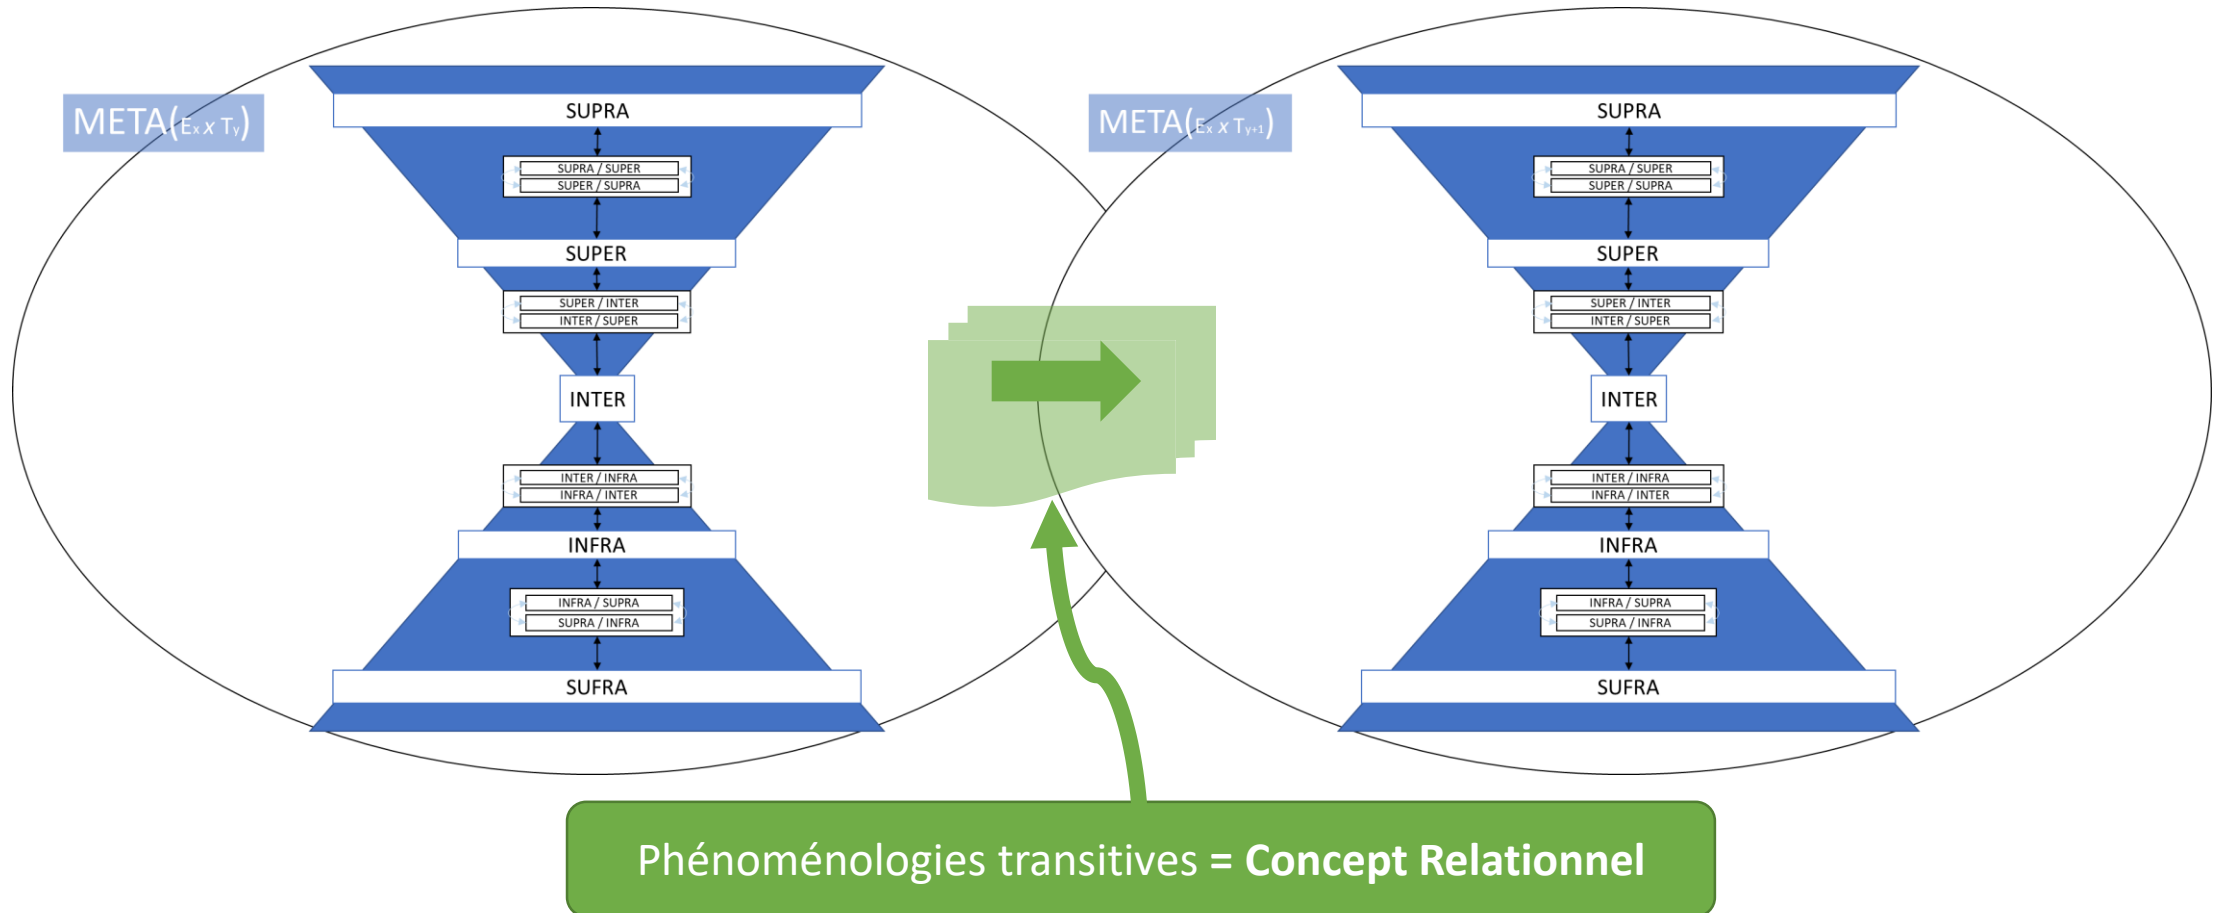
META($E_x$ x $T_y$)

SUPRA
SUPRA / SUPER
SUPER / SUPRA
SUPER
SUPER / INTER
INTER / SUPER
INTER
INTER / INFRA
INFRA / INTER
INFRA
INFRA / SUPRA
SUPRA / INFRA
SUFRA

META($E_x$ x $T_{y+1}$)

SUPRA
SUPRA / SUPER
SUPER / SUPRA
SUPER
SUPER / INTER
INTER / SUPER
INTER
INTER / INFRA
INFRA / INTER
INFRA
INFRA / SUPRA
SUPRA / INFRA
SUFRA

Phénoménologies transitives = **Concept Relationnel**